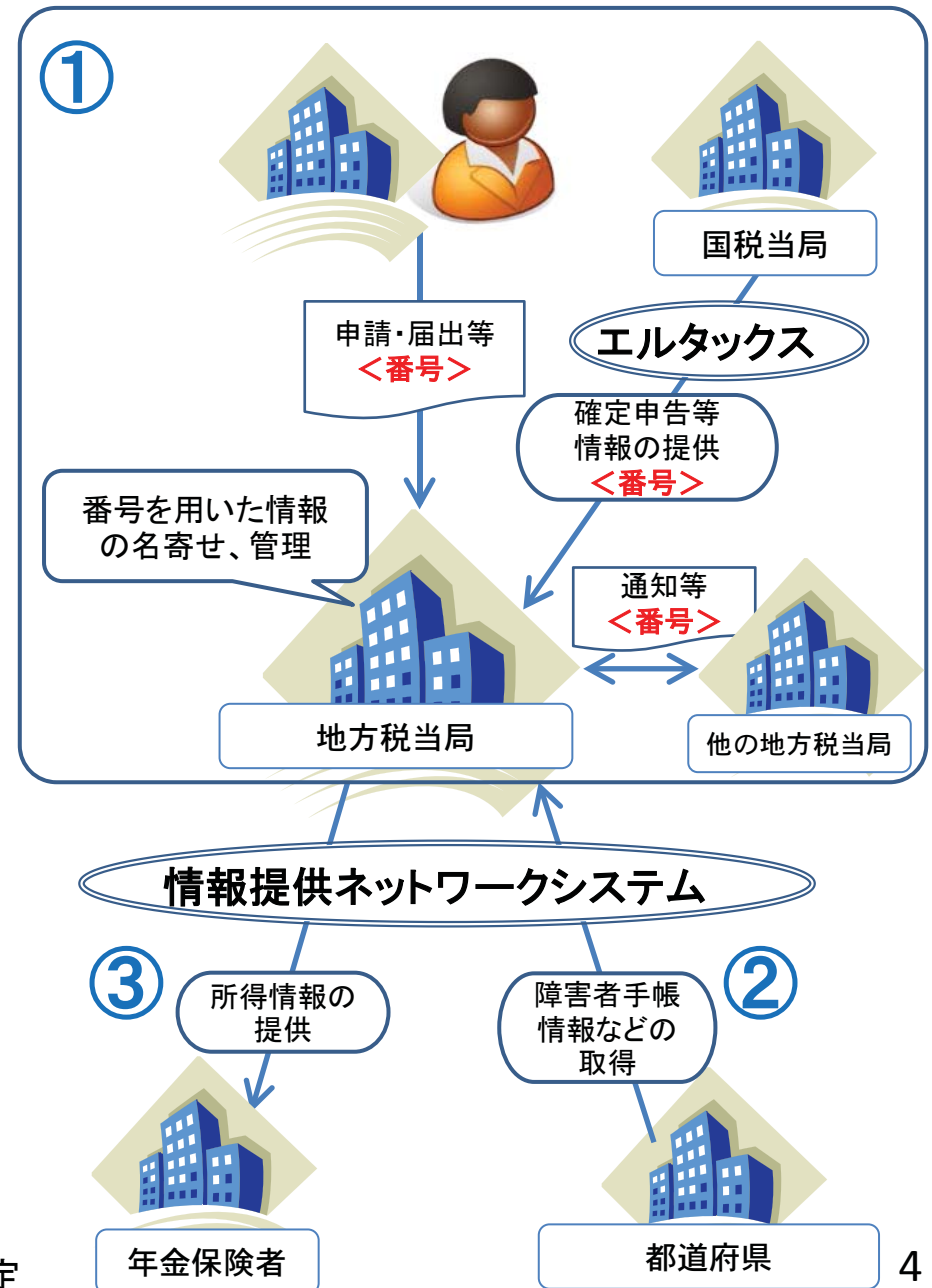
①

国税当局

申請・届出等
＜番号＞

エルタックス

確定申告等
情報の提供
＜番号＞

番号を用いた情報の名寄せ、管理

通知等
＜番号＞

地方税当局

他の地方税当局

情報提供ネットワークシステム

③

所得情報の提供

障害者手帳情報などの取得

②

年金保険者

都道府県

4